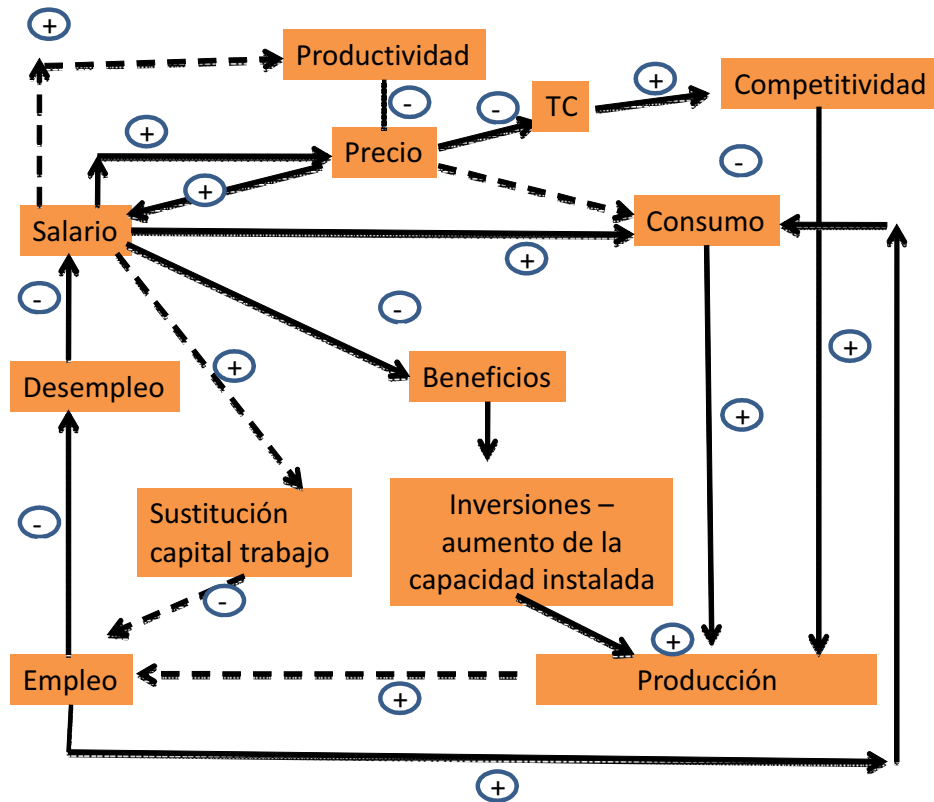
+
Productividad
-
-
TC
+
Competitividad
+
Precio
-
+
Salario
Consumo
+
-
-
+
+
Desempleo
Beneficios
+
-
Sustitución capital trabajo
Inversiones – aumento de la capacidad instalada
-
+
Empleo
Producción
+
+